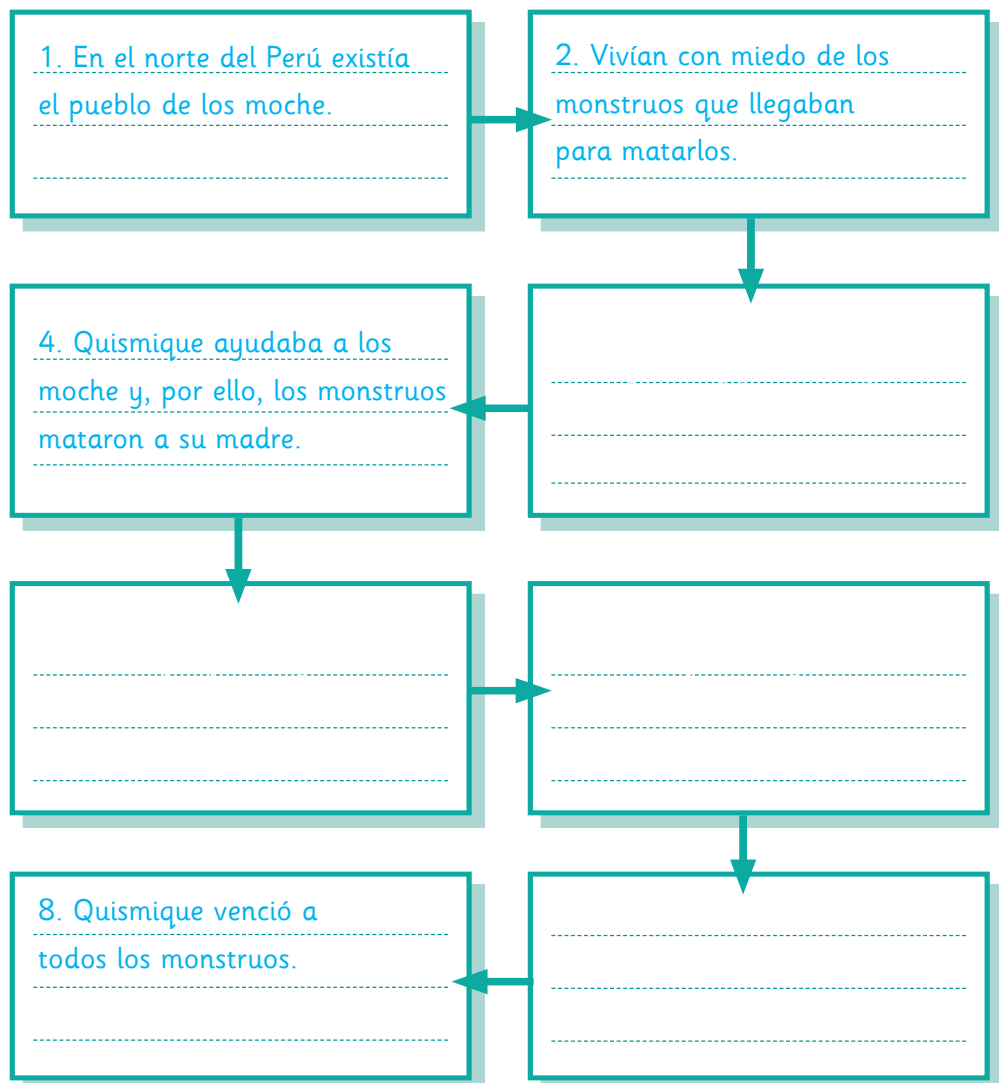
1. En el norte del Perú existía el pueblo de los moche.

2. Vivían con miedo de los monstruos que llegaban para matarlos.

4. Quismique ayudaba a los moche y, por ello, los monstruos mataron a su madre.

8. Quismique venció a todos los monstruos.